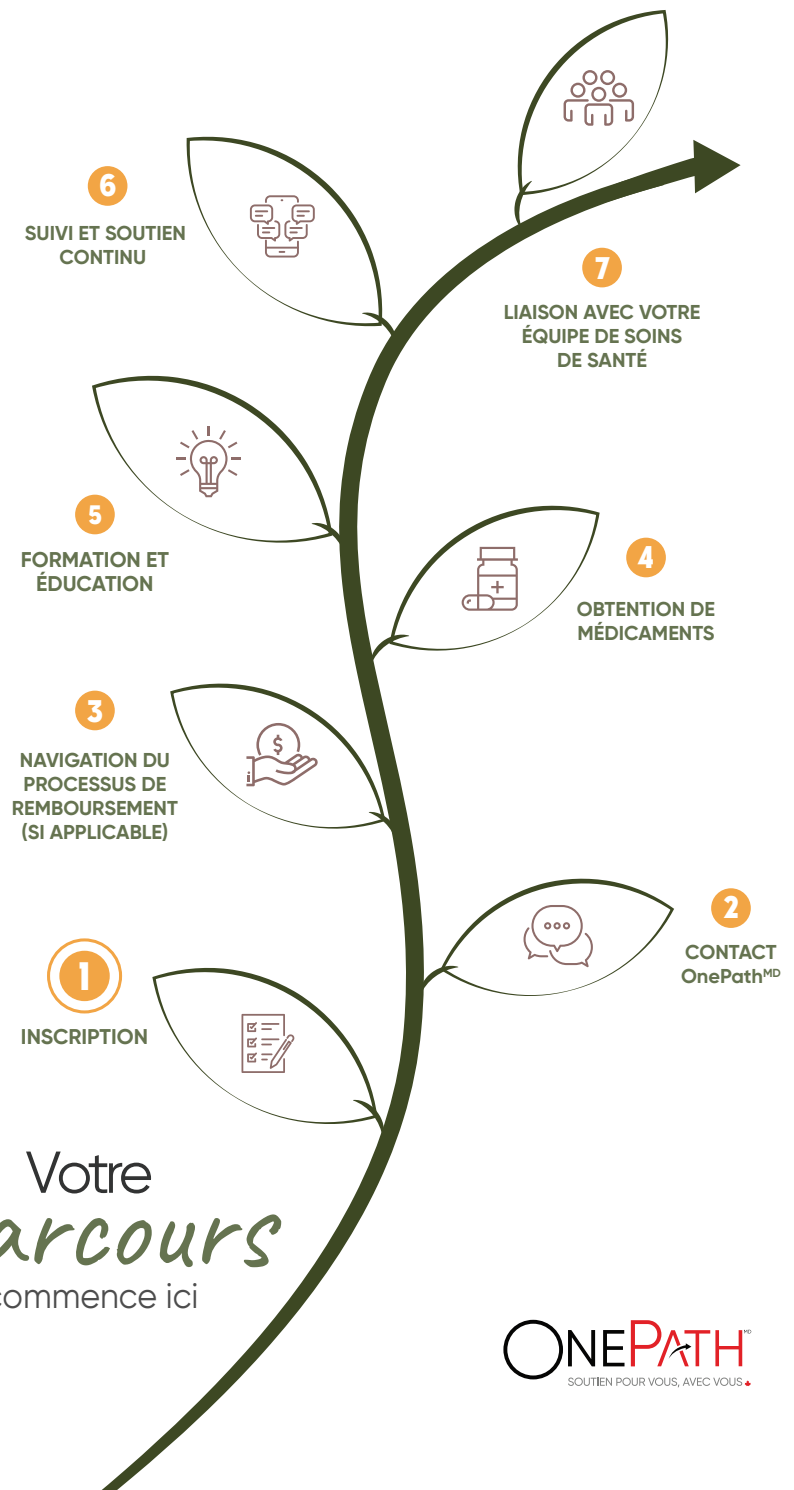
6

SUIVI ET SOUTIEN CONTINU

7

LIAISON AVEC VOTRE ÉQUIPE DE SOINS DE SANTÉ

5

FORMATION ET ÉDUCATION

4

OBTENTION DE MÉDICAMENTS

3

NAVIGATION DU PROCESSUS DE REMBOURSEMENT (SI APPLICABLE)

2

CONTACT OnePath$^{MD}$

1

INSCRIPTION

Votre
arcours
commence ici

ONEPATH$^{MD}$
SOUTIEN POUR VOUS, AVEC VOUS